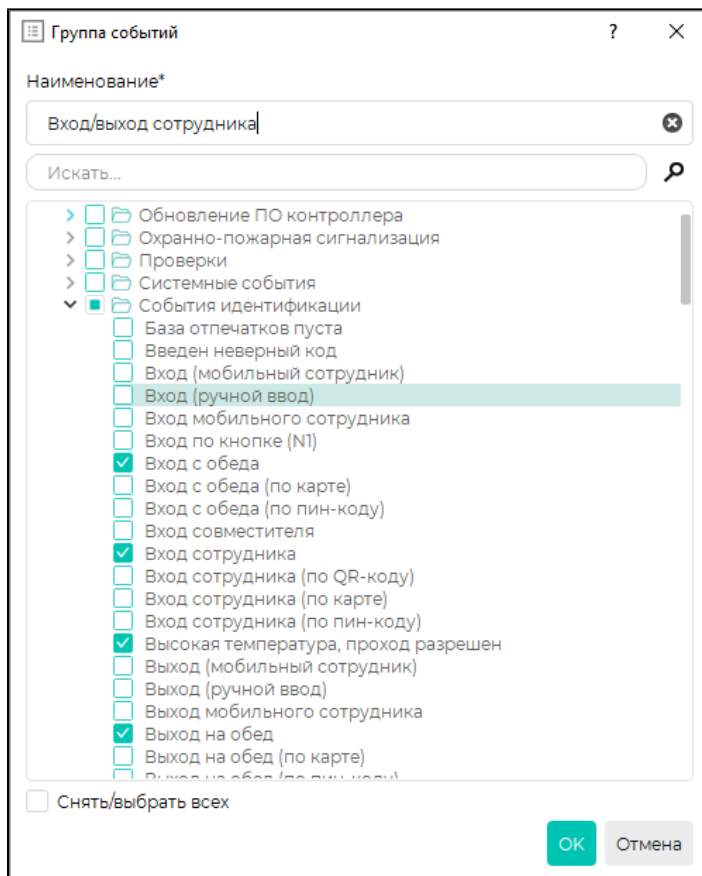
Группа событий ? ✕

Наименование*

Вход/выход сотрудника

Искать...

Обновление ПО контроллера
Охранно-пожарная сигнализация
Проверки
Системные события
События идентификации
База отпечатков пуста
Введен неверный код
Вход (мобильный сотрудник)
Вход (ручной ввод)
Вход мобильного сотрудника
Вход по кнопке (N1)
Вход с обеда
Вход с обеда (по карте)
Вход с обеда (по пин-коду)
Вход совместителя
Вход сотрудника
Вход сотрудника (по QR-коду)
Вход сотрудника (по карте)
Вход сотрудника (по пин-коду)
Высокая температура, проход разрешен
Выход (мобильный сотрудник)
Выход (ручной ввод)
Выход мобильного сотрудника
Выход на обед
Выход на обед (по карте)
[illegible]

Снять/выбрать всех

OK Отмена